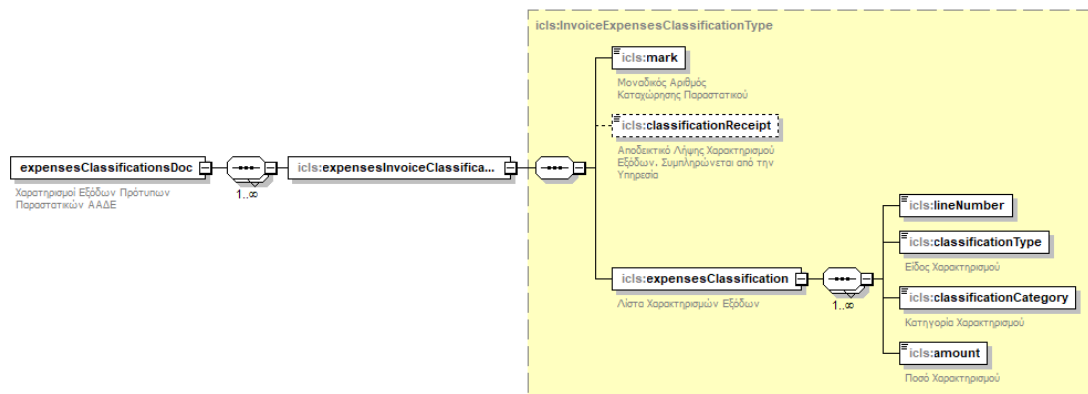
icls:InvoiceExpensesClassificationType

expensesClassificationsDoc

Χαρακτηρισμοί Εξόδων Πρότυπων Παραστατικών ΑΑΔΕ

1..∞

icls:expensesInvoiceClassifica...

icls:mark

Μοναδικός Αριθμός Καταχώρησης Παραστατικού

icls:classificationReceipt

Αποδεικτικό Λήψης Χαρακτηρισμού Εξόδων. Συμπληρώνεται από την Υπηρεσία

icls:expensesClassification

Λίστα Χαρακτηρισμών Εξόδων

1..∞

icls:lineNumber

icls:classificationType

Είδος Χαρακτηρισμού

icls:classificationCategory

Κατηγορία Χαρακτηρισμού

icls:amount

Ποσό Χαρακτηρισμού